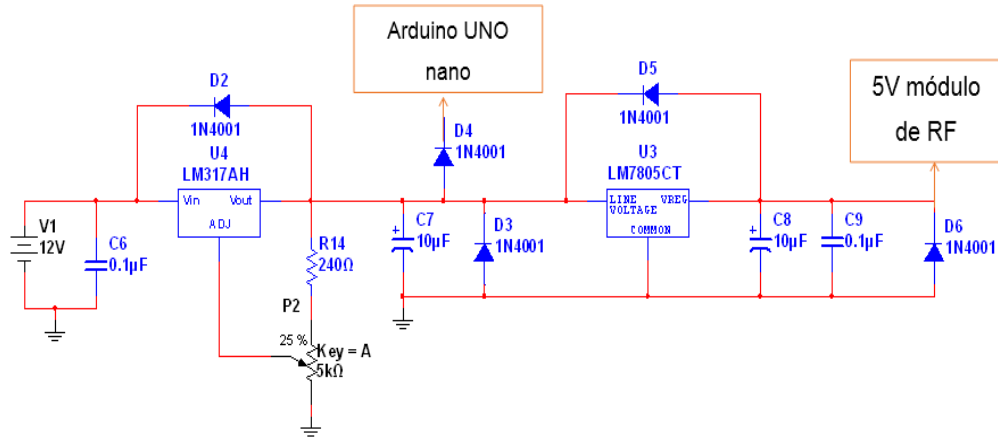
Arduino UNO nano

5V módulo de RF

D2
1N4001

U4
LM317AH

Vin Vout
ADJ

V1
12V

C6
0.1µF

R14
240Ω

P2

25 %

Key = A
5kΩ

D4
1N4001

C7
10µF

D3
1N4001

D5
1N4001

U3
LM7805CT

LINE VOLTAGE VREG
COMMON

C8
10µF

C9
0.1µF

D6
1N4001